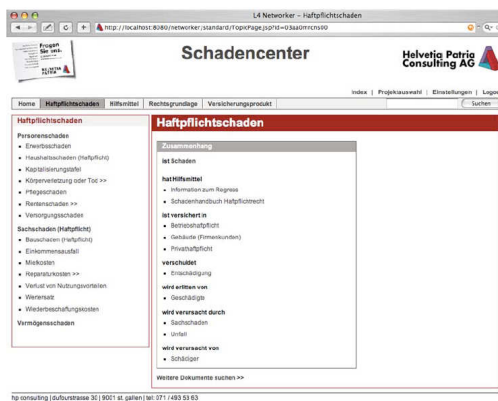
L4 Networker – Haftpflichtschaden

http://localhost:8080/networker/standard/TopicPage.jsp?id=03aa0frrcns00

Fragen Sie uns

Schadencenter

Helvetia Patria Consulting AG

Index | Projektauswahl | Einstellungen | Logo

Suchen

Home | Haftpflichtschaden | Hilfsmittel | Rechtsgrundlage | Versicherungsprodukt

Haftpflichtschaden

Personenschaden
- Erwerbsschaden
- Haushaltsschaden (Haftpflicht)
- Kapitalisierungstafel
- Körperverletzung oder Tod >>
- Pflegeschaden
- Rentenschaden >>
- Versorgungsschaden

Sachschaden (Haftpflicht)
- Bauschaden (Haftpflicht)
- Einkommensausfall
- Mietkosten
- Reparaturkosten >>
- Verlust von Nutzungsvorteilen
- Wertersatz
- Wiederbeschaffungskosten

Vermögensschaden

Haftpflichtschaden

Zusammenhang

ist Schaden

hat Hilfsmittel
- Information zum Regress
- Schadenhandbuch Haftpflichtrecht

ist versichert in
- Betriebshaftpflicht
- Gebäude (Firmenkunden)
- Privathaftpflicht

verschuldet
- Entschädigung

wird erlitten von
- Geschädigte

wird verursacht durch
- Sachschaden
- Unfall

wird verursacht von
- Schädiger

Weitere Dokumente suchen >>

hp consulting | dufourstrasse 30 | 9001 st. gallen | tel. 071 / 493 53 63